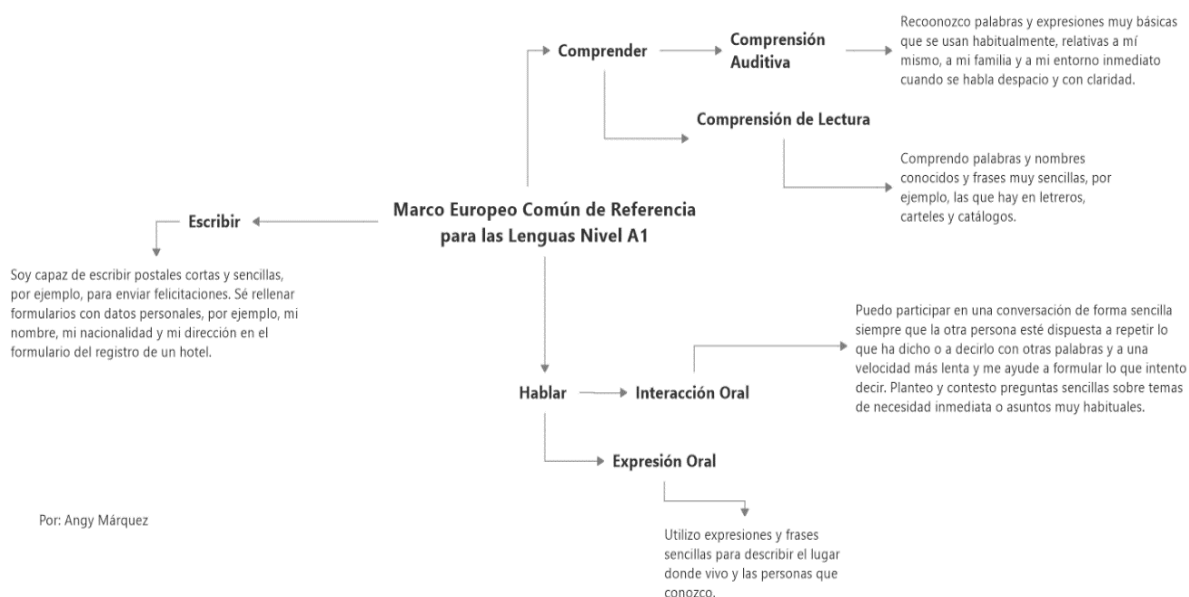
Comprender

Comprensión Auditiva

Recoonozco palabras y expresiones muy básicas que se usan habitualmente, relativas a mí mismo, a mi familia y a mi entorno inmediato cuando se habla despacio y con claridad.

Comprensión de Lectura

Comprendo palabras y nombres conocidos y frases muy sencillas, por ejemplo, las que hay en letreros, carteles y catálogos.

Escribir

Marco Europeo Común de Referencia para las Lenguas Nivel A1

Soy capaz de escribir postales cortas y sencillas, por ejemplo, para enviar felicitaciones. Sé rellenar formularios con datos personales, por ejemplo, mi nombre, mi nacionalidad y mi dirección en el formulario del registro de un hotel.

Puedo participar en una conversación de forma sencilla siempre que la otra persona esté dispuesta a repetir lo que ha dicho o a decirlo con otras palabras y a una velocidad más lenta y me ayude a formular lo que intento decir. Planteo y contesto preguntas sencillas sobre temas de necesidad inmediata o asuntos muy habituales.

Hablar

Interacción Oral

Expresión Oral

Por: Angy Márquez

Utilizo expresiones y frases sencillas para describir el lugar donde vivo y las personas que conozco.